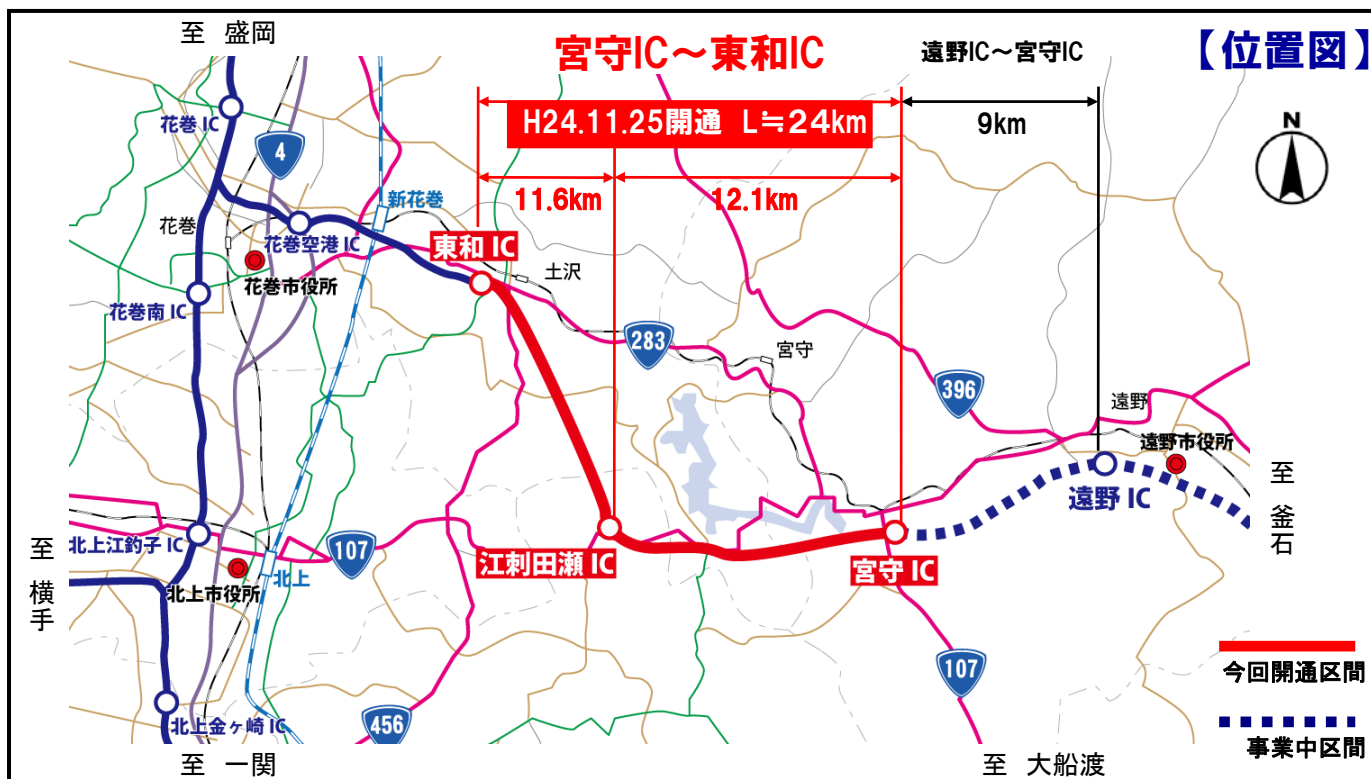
至 盛岡

宮守IC～東和IC

遠野IC～宮守IC

【位置図】

H24.11.25開通 L≒24km

9km

N

11.6km

12.1km

花巻 IC

4

新花巻

花巻

花巻空港 IC

東和 IC

花巻市役所

土沢

花巻南 IC

283

宮守

396

遠野

遠野市役所

至 釜石

遠野 IC

至 横手

北上江釣子 IC

107

江刺田瀬 IC

宮守 IC

北上市役所

北上

107

今回開通区間

北上金ヶ崎 IC

456

事業中区間

至 一関

至 大船渡